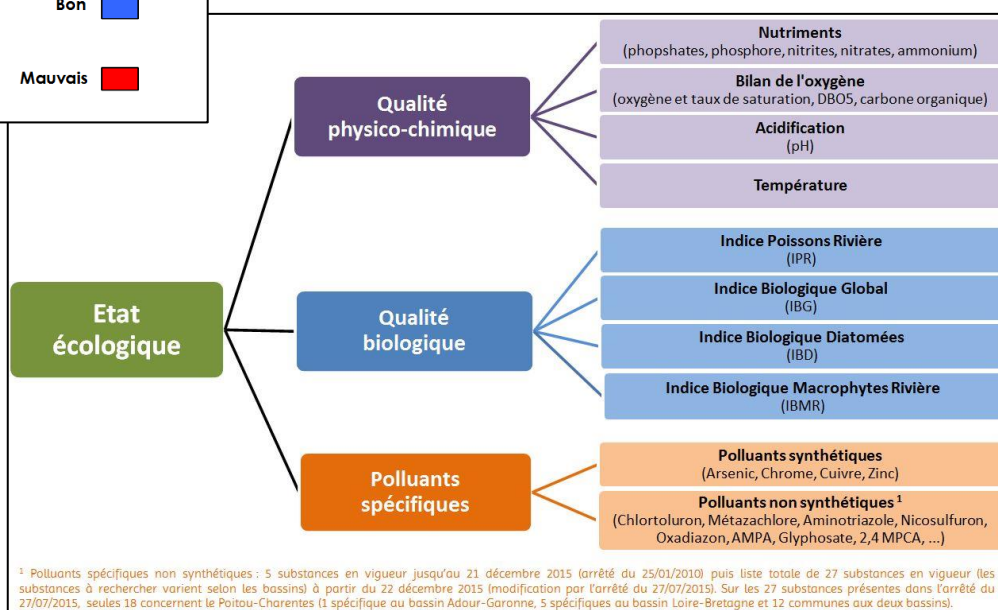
Bon

Mauvais

Etat écologique

Qualité physico-chimique

Nutriments
(phopshates, phosphore, nitrites, nitrates, ammonium)

Bilan de l'oxygène
(oxygène et taux de saturation, DBO5, carbone organique)

Acidification
(pH)

Température

Qualité biologique

Indice Poissons Rivière
(IPR)

Indice Biologique Global
(IBG)

Indice Biologique Diatomées
(IBD)

Indice Biologique Macrophytes Rivière
(IBMR)

Polluants spécifiques

Polluants synthétiques
(Arsenic, Chrome, Cuivre, Zinc)

Polluants non synthétiques $^1$
(Chlortoluron, Métazachlore, Aminotriazole, Nicosulfuron, Oxadiazon, AMPA, Glyphosate, 2,4 MPCA, ...)

$^1$ Polluants spécifiques non synthétiques : 5 substances en vigueur jusqu'au 21 décembre 2015 (arrêté du 25/01/2010) puis liste totale de 27 substances en vigueur (les substances à rechercher varient selon les bassins) à partir du 22 décembre 2015 (modification par l'arrêté du 27/07/2015). Sur les 27 substances présentes dans l'arrêté du 27/07/2015, seules 18 concernent le Poitou-Charentes (1 spécifique au bassin Adour-Garonne, 5 spécifiques au bassin Loire-Bretagne et 12 communes aux deux bassins).